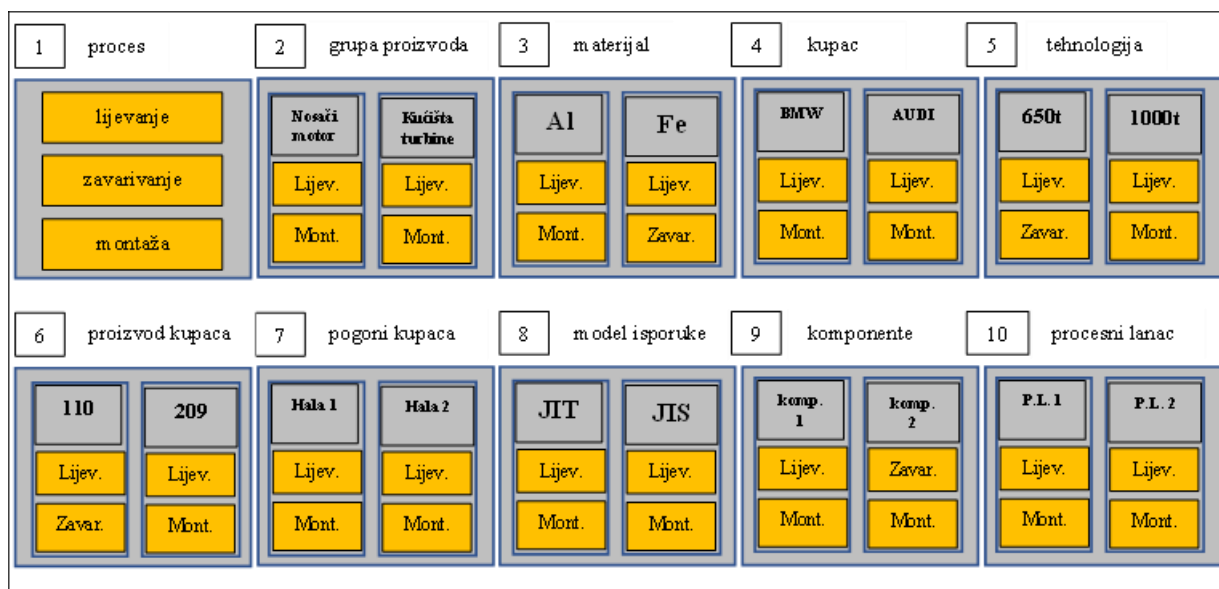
1 proces

lijevanje

zavarivanje

montaža

2 grupa proizvoda

Nosači motor

Lijev.

Mont.

Kućišta turbine

Lijev.

Mont.

3 materijal

Al

Lijev.

Mont.

Fe

Lijev.

Zavar.

4 kupac

BMW

Lijev.

Mont.

AUDI

Lijev.

Mont.

5 tehnologija

650t

Lijev.

Zavar.

1000t

Lijev.

Mont.

6 proizvod kupaca

110

Lijev.

Zavar.

209

Lijev.

Mont.

7 pogoni kupaca

Hala 1

Lijev.

Mont.

Hala 2

Lijev.

Mont.

8 model isporuke

JIT

Lijev.

Mont.

JIS

Lijev.

Mont.

9 komponente

komp. 1

Lijev.

Mont.

komp. 2

Zavar.

Mont.

10 procesni lanac

P.L. 1

Lijev.

Mont.

P.L. 2

Lijev.

Mont.